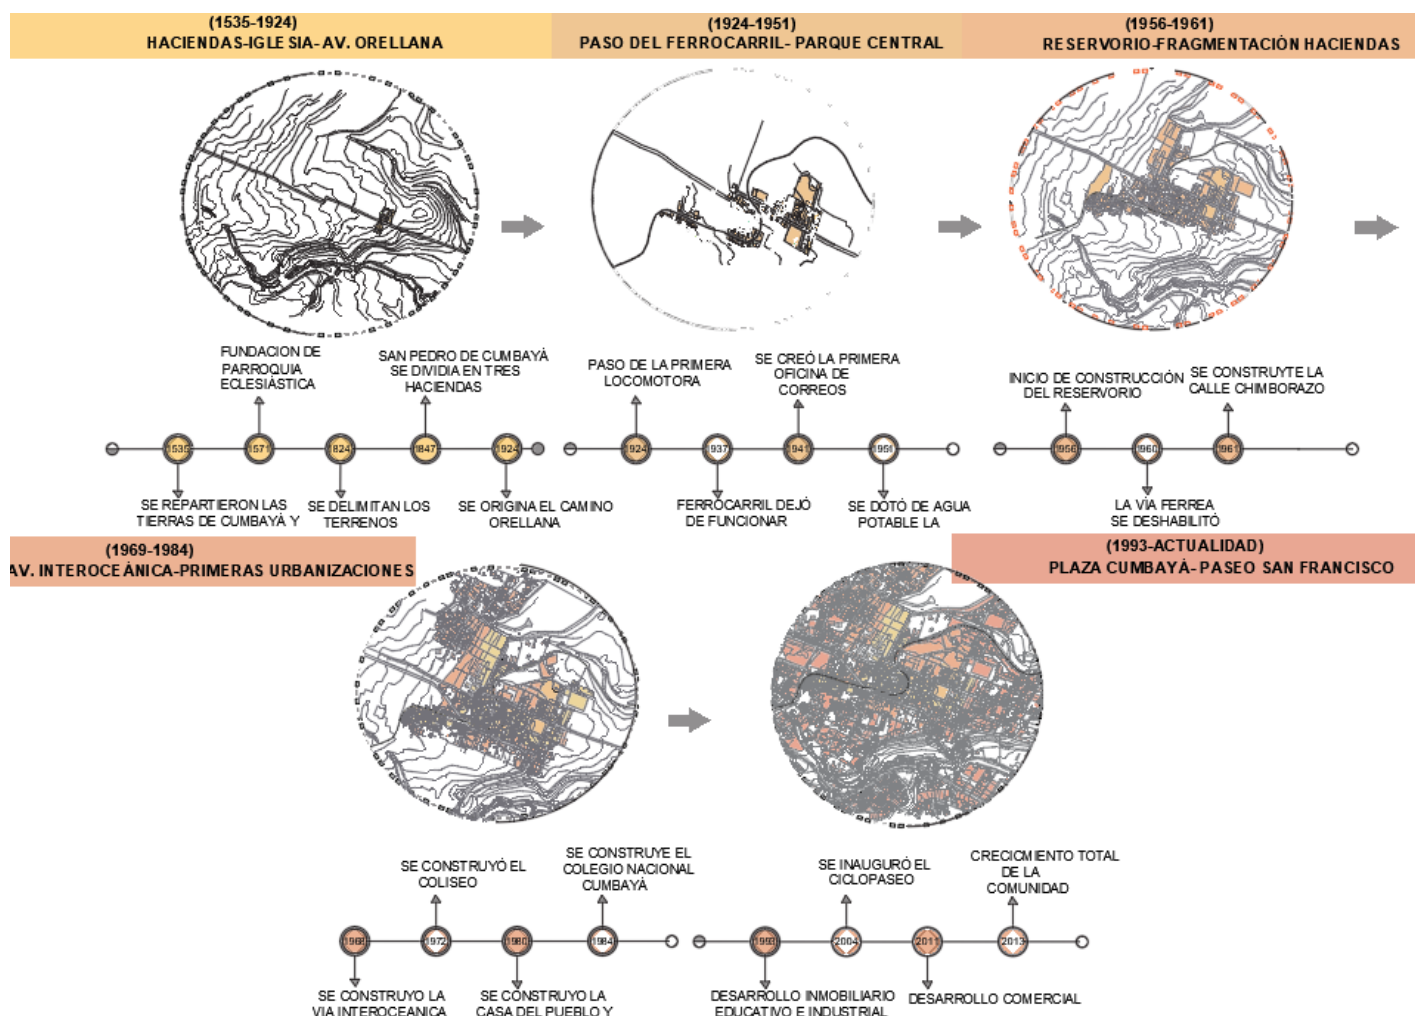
(1535-1924)
HACIENDAS-IGLE SIA- AV. ORELLANA

(1924-1951)
PASO DEL FERROCARRIL- PARQUE CENTRAL

(1956-1961)
RESERVORIO-FRAGMENTACIÓN HACIENDAS

FUNDACION DE PARROQUIA ECLESIÁSTICA

SAN PEDRO DE CUMBAYÁ SE DIVIDIA EN TRES HACIENDAS

PASO DE LA PRIMERA LOCOMOTORA

SE CREÓ LA PRIMERA OFICINA DE CORREOS

INICIO DE CONSTRUCCIÓN DEL RESERVORIO

SE CONSTRUYTE LA CALLE CHIMBORAZO

1535 1571 1824 1847 1924

1924 1937 1941 1951

1956 1960 1961

SE REPARTIERON LAS TIERRAS DE CUMBAYÁ Y

SE DELIMITAN LOS TERRENOS

SE ORIGINA EL CAMINO ORELLANA

FERROCARRIL DEJÓ DE FUNCIONAR

SE DOTÓ DE AGUA POTABLE LA

LA VIA FERREA SE DESHABILITÓ

(1969-1984)
AV. INTEROCEÁNICA-PRIMERAS URBANIZACIONES

(1993-ACTUALIDAD)
PLAZA CUMBAYÁ- PASEO SAN FRANCISCO

SE CONSTRUYÓ EL COLISEO

SE CONSTRUYE EL COLEGIO NACIONAL CUMBAYÁ

SE INAUGURÓ EL CICLOPASEO

CRECIMIENTO TOTAL DE LA COMUNIDAD

1969 1972 1980 1984

1993 2004 2011 2013

SE CONSTRUYO LA VIA INTEROCEANICA

SE CONSTRUYO LA CASA DEL PUEBLO Y

DESARROLLO INMOBILIARIO EDUCATIVO E INDUSTRIAL

DESARROLLO COMERCIAL